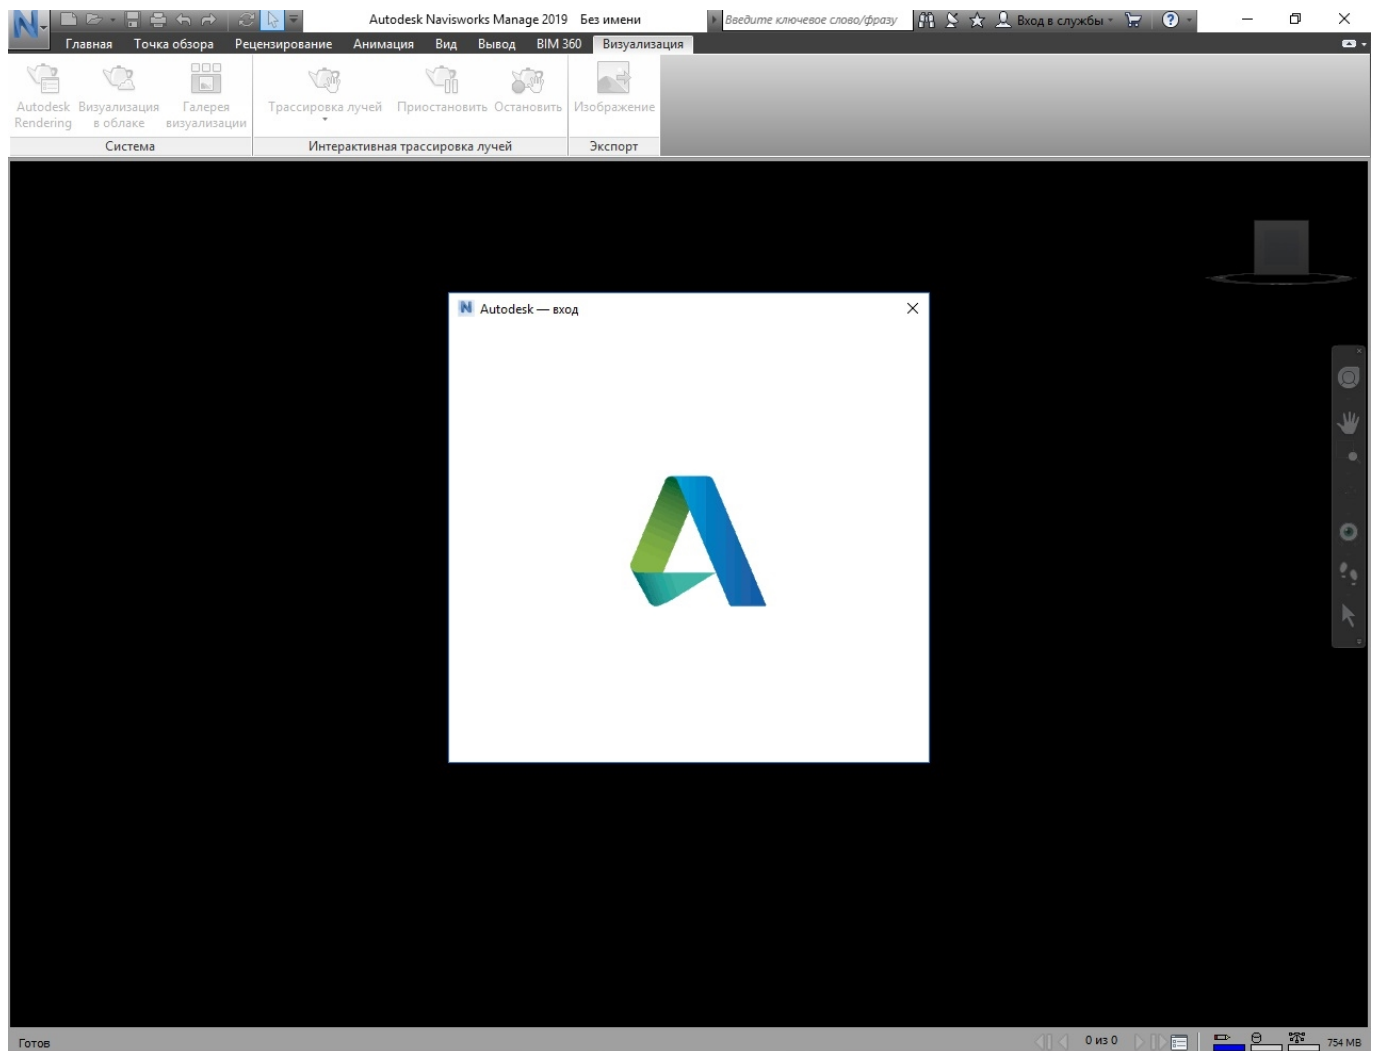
Autodesk Navisworks Manage 2019 Без имени

Введите ключевое слово/фразу

Вход в службы

Главная Точка обзора Рецензирование Анимация Вид Вывод BIM 360 Визуализация

Autodesk Rendering
Визуализация в облаке
Галерея визуализации
Система

Трассировка лучей
Приостановить
Остановить
Интерактивная трассировка лучей

Изображение
Экспорт

Autodesk — вход

Готов

0 из 0

754 MB